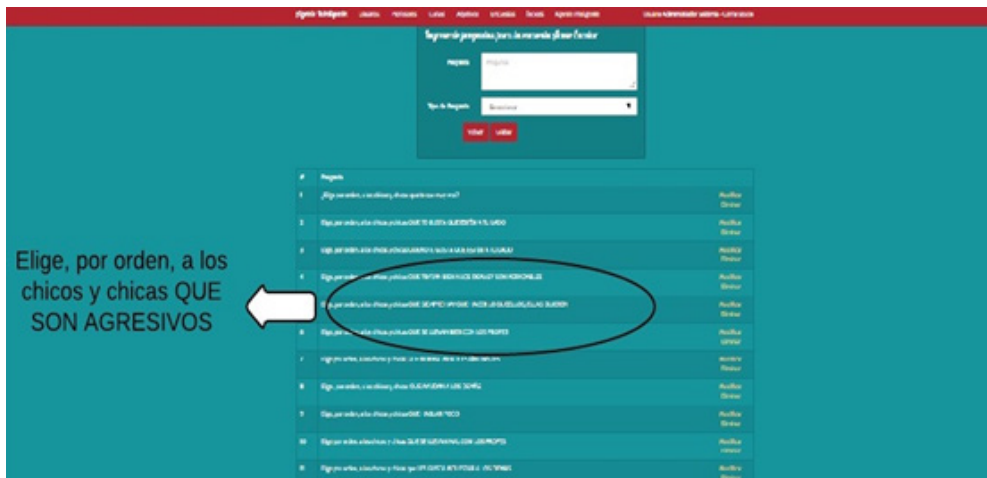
Sociograma Tecnológico   Usuarios   Preguntas   Cursos   Alumnos   Encuestas   Test   Agregar Pregunta   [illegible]

Ingresar preguntas para la encuesta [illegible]

Pregunta   Pregunta

Tipo de Pregunta   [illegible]

Volver   Guardar

| # | Pregunta | |
|---|---|---|
| 1 | ¿Elige, por orden, a los chicos y chicas que te caen mejor? | Modificar Eliminar |
| 2 | Elige, por orden, a los chicos y chicas QUE TE GUSTA QUE ESTÉN A TU LADO | Modificar Eliminar |
| 3 | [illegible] | Modificar Eliminar |
| 4 | Elige, por orden, a los chicos y chicas QUE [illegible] | Modificar Eliminar |
| 5 | Elige, por orden, a los chicos y chicas QUE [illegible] | Modificar Eliminar |
| 6 | Elige, por orden, a los chicos y chicas QUE SE LLEVAN BIEN CON LOS PROFES | Modificar Eliminar |
| 7 | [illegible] | Modificar Eliminar |
| 8 | Elige, por orden, a los chicos y chicas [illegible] | Modificar Eliminar |
| 9 | Elige, por orden, a los chicos y chicas QUE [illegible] | Modificar Eliminar |
| 10 | Elige por orden, a los chicos y chicas QUE SE LLEVAN MAL CON LOS PROFES | Modificar Eliminar |
| 11 | Elige por orden, a los chicos y chicas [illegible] | Modificar Eliminar |

Elige, por orden, a los chicos y chicas QUE SON AGRESIVOS